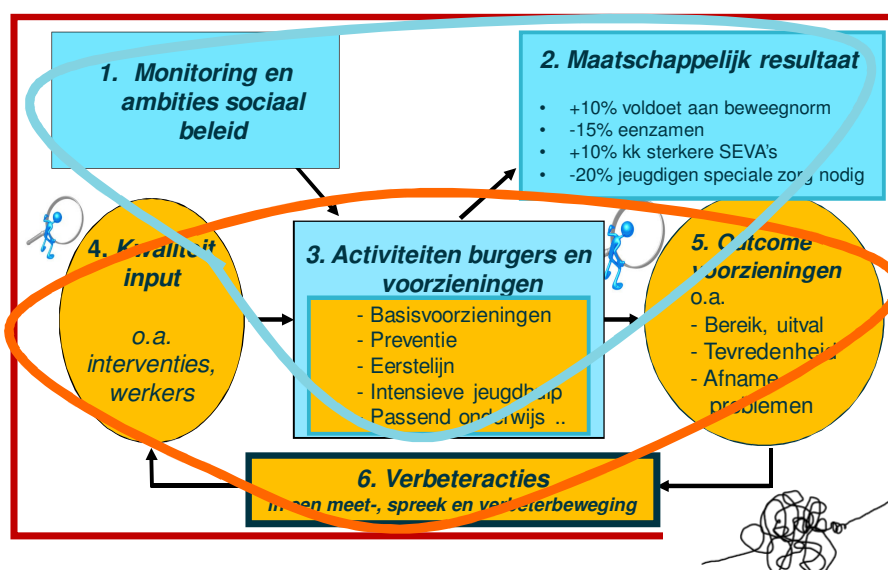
1. Monitoring en ambities sociaal beleid

2. Maatschappelijk resultaat

- +10% voldoet aan beweegnorm
- -15% eenzamen
- +10% kk sterkere SEVA's
- -20% jeugdigen speciale zorg nodig

4. Kwaliteit input

o.a. interventies, werkers

3. Activiteiten burgers en voorzieningen

- Basisvoorzieningen
- Preventie
- Eerstelijn
- Intensieve jeugdhulp
- Passend onderwijs ..

5. Outcome voorzieningen
o.a.
- Bereik, uitval
- Tevredenheid
- Afname problemen

6. Verbeteracties

In een meet-, spreek en verbeterbeweging